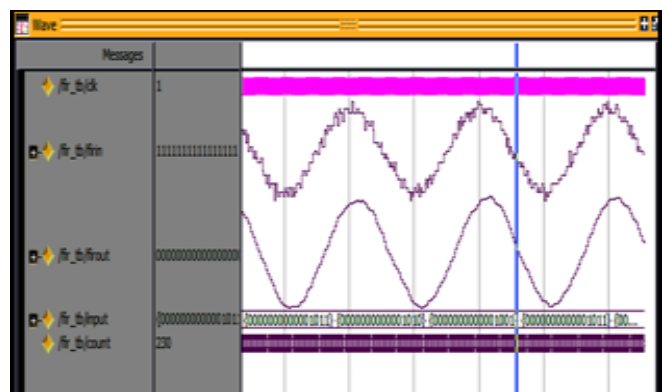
Wave

Messages

/fir_tb/clk
1

/fir_tb/firin
1111111111111111

/fir_tb/firout
0000000000000000

/fir_tb/input
{0000000000001011
{0000000000001011} {0000000000001001} {0000000000001001} {0000000000001011} {00...

/fir_tb/count
230